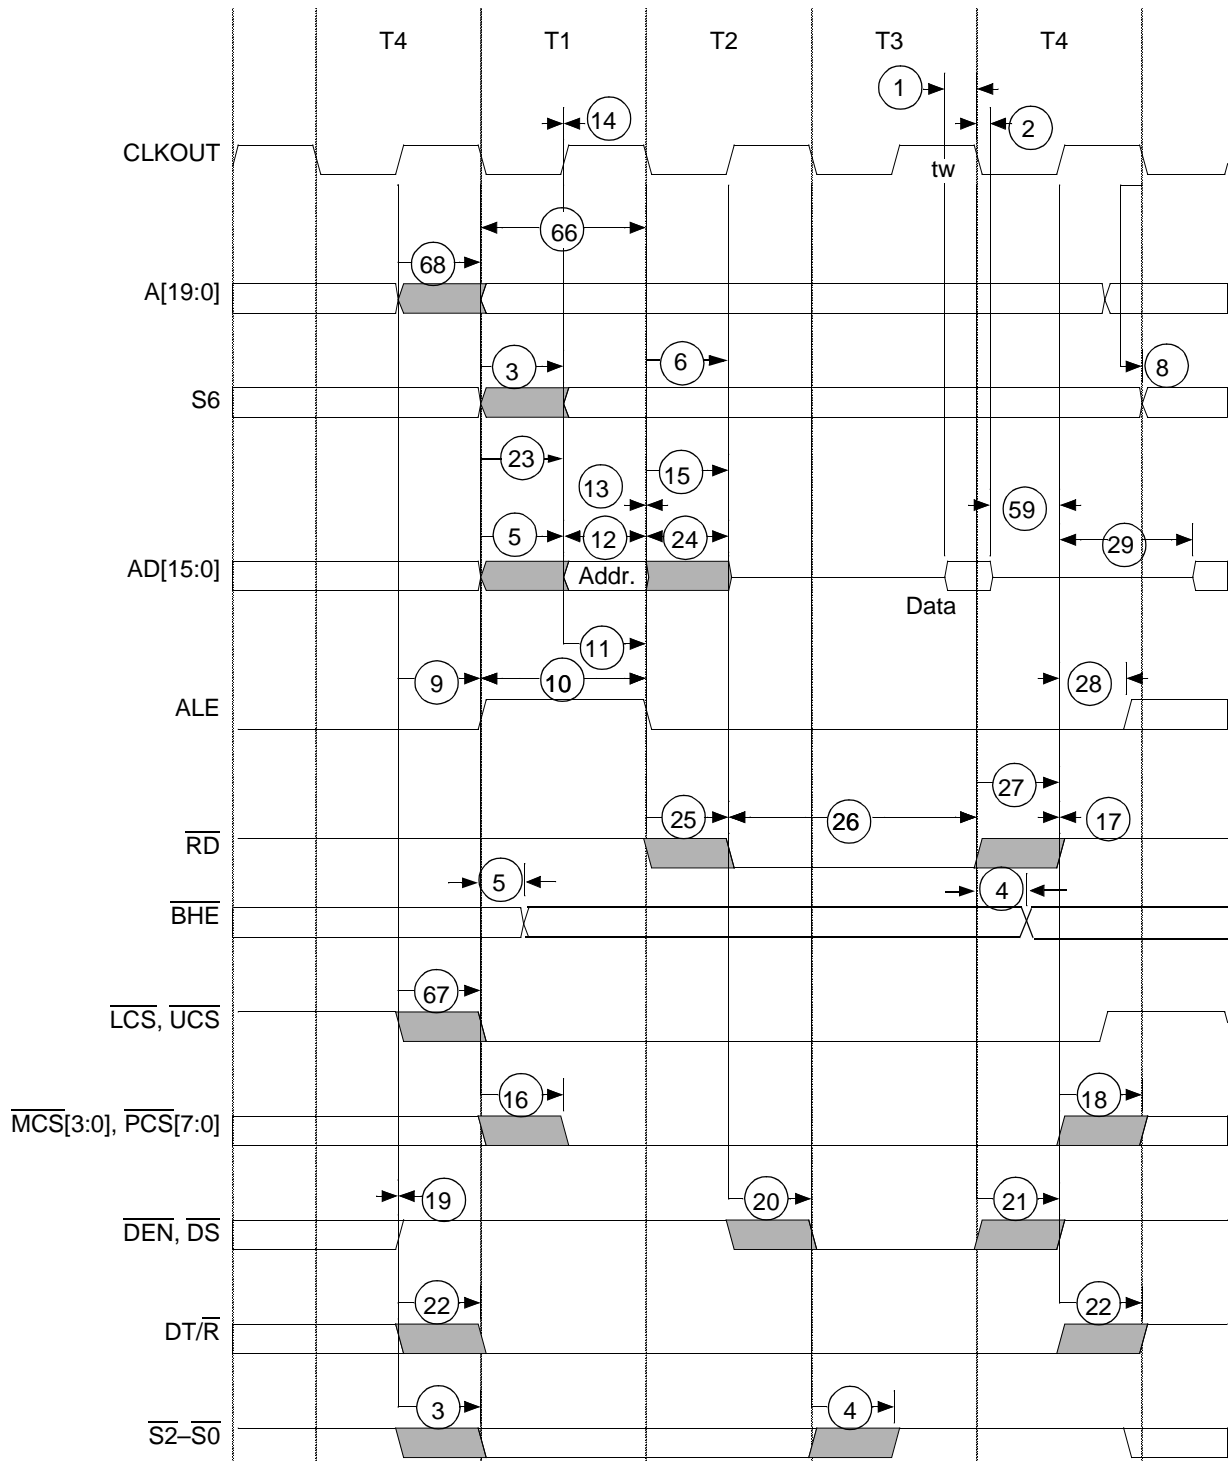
T4 T1 T2 T3 T4

1
2
14
CLKOUT
tw
66
68
A[19:0]
3
6
8
S6
23
15
13
59
5
12
24
29
AD[15:0]
Addr.
Data
11
9
10
28
ALE
27
25
26
17
$\overline{RD}$
5
4
$\overline{BHE}$
67
$\overline{LCS}$, $\overline{UCS}$
16
18
$\overline{MCS}$[3:0], $\overline{PCS}$[7:0]
19
20
21
$\overline{DEN}$, $\overline{DS}$
22
22
DT/$\overline{R}$
3
4
$\overline{S2}$–$\overline{S0}$